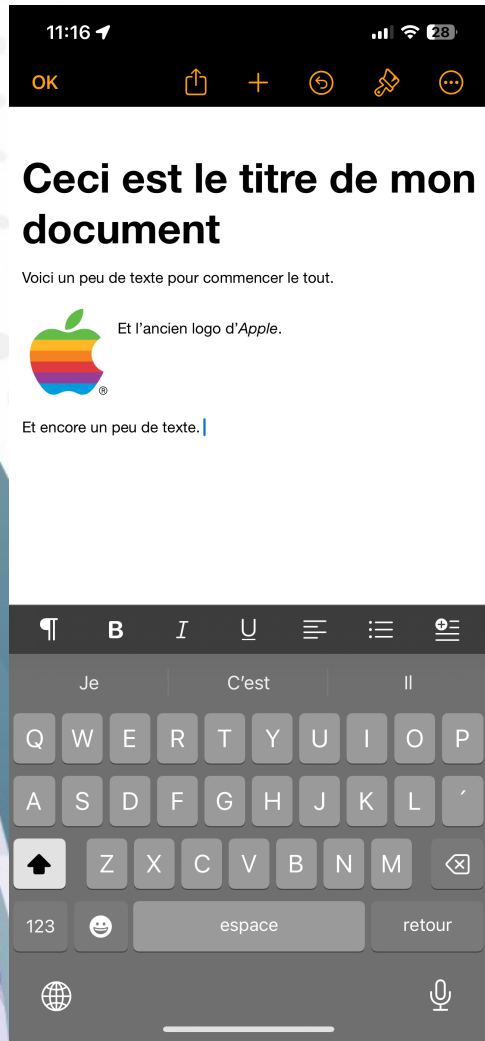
11:16

28

OK

Ceci est le titre de mon document

Voici un peu de texte pour commencer le tout.

®

Et l'ancien logo d'*Apple*.

Et encore un peu de texte.

¶ B I U

Je C'est Il

Q W E R T Y U I O P
A S D F G H J K L ´
Z X C V B N M
123 espace retour